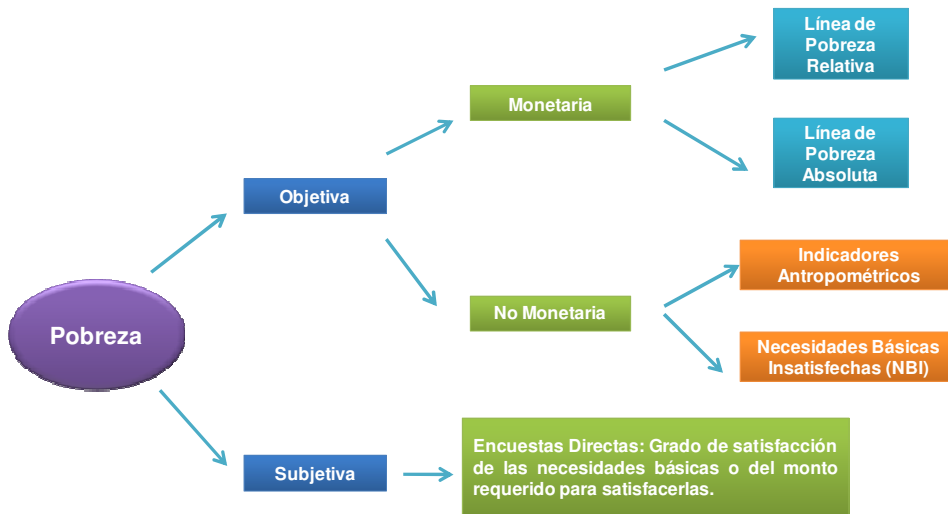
Pobreza

Objetiva

Monetaria

Línea de Pobreza Relativa

Línea de Pobreza Absoluta

No Monetaria

Indicadores Antropométricos

Necesidades Básicas Insatisfechas (NBI)

Subjetiva

Encuestas Directas: Grado de satisfacción de las necesidades básicas o del monto requerido para satisfacerlas.